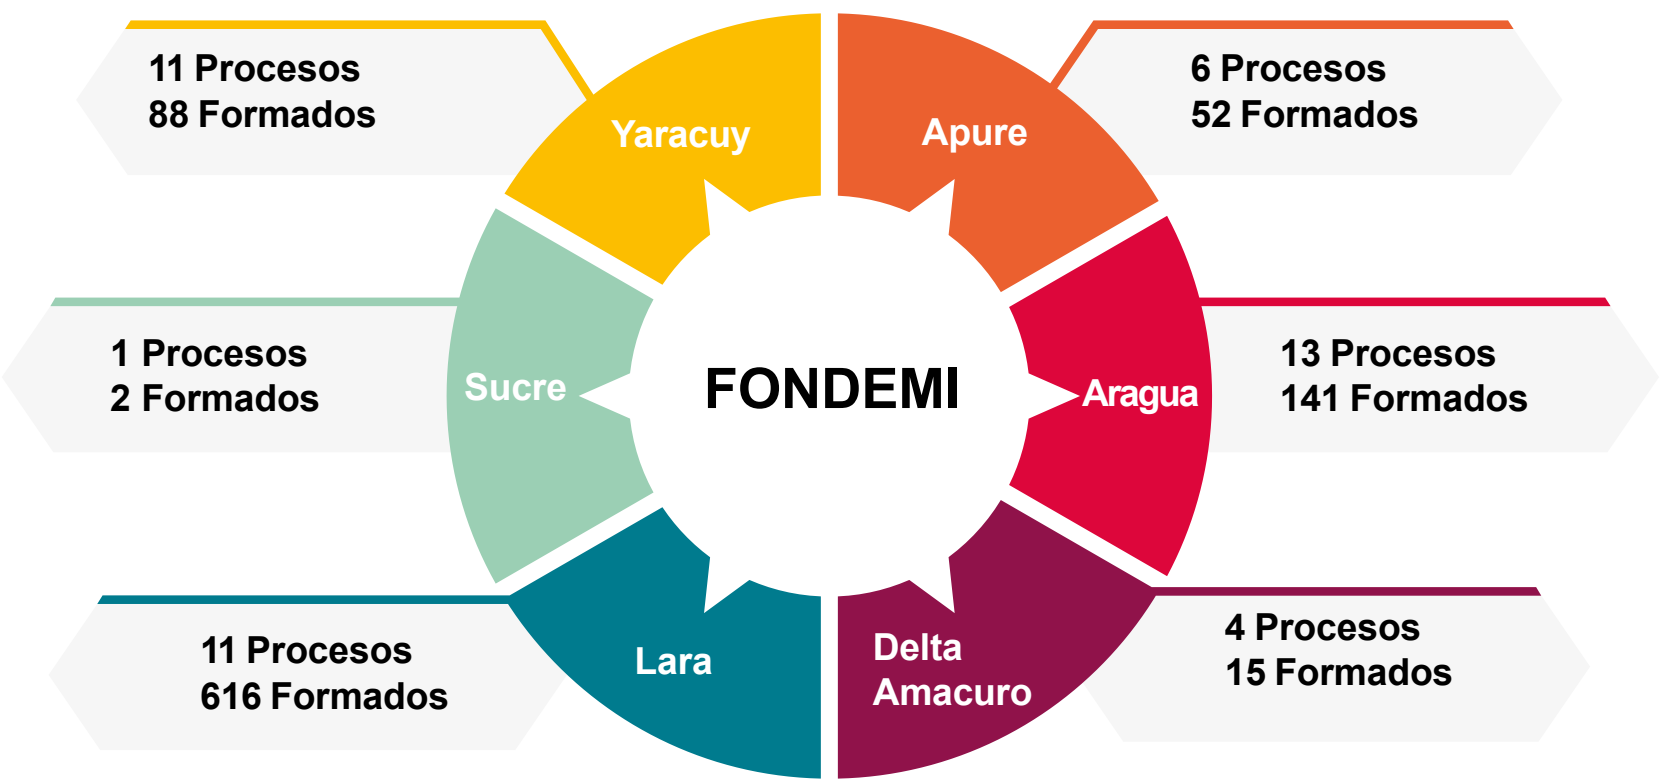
11 Procesos
88 Formados

Yaracuy

Apure

6 Procesos
52 Formados

1 Procesos
2 Formados

Sucre

FONDEMI

Aragua

13 Procesos
141 Formados

11 Procesos
616 Formados

Lara

Delta Amacuro

4 Procesos
15 Formados